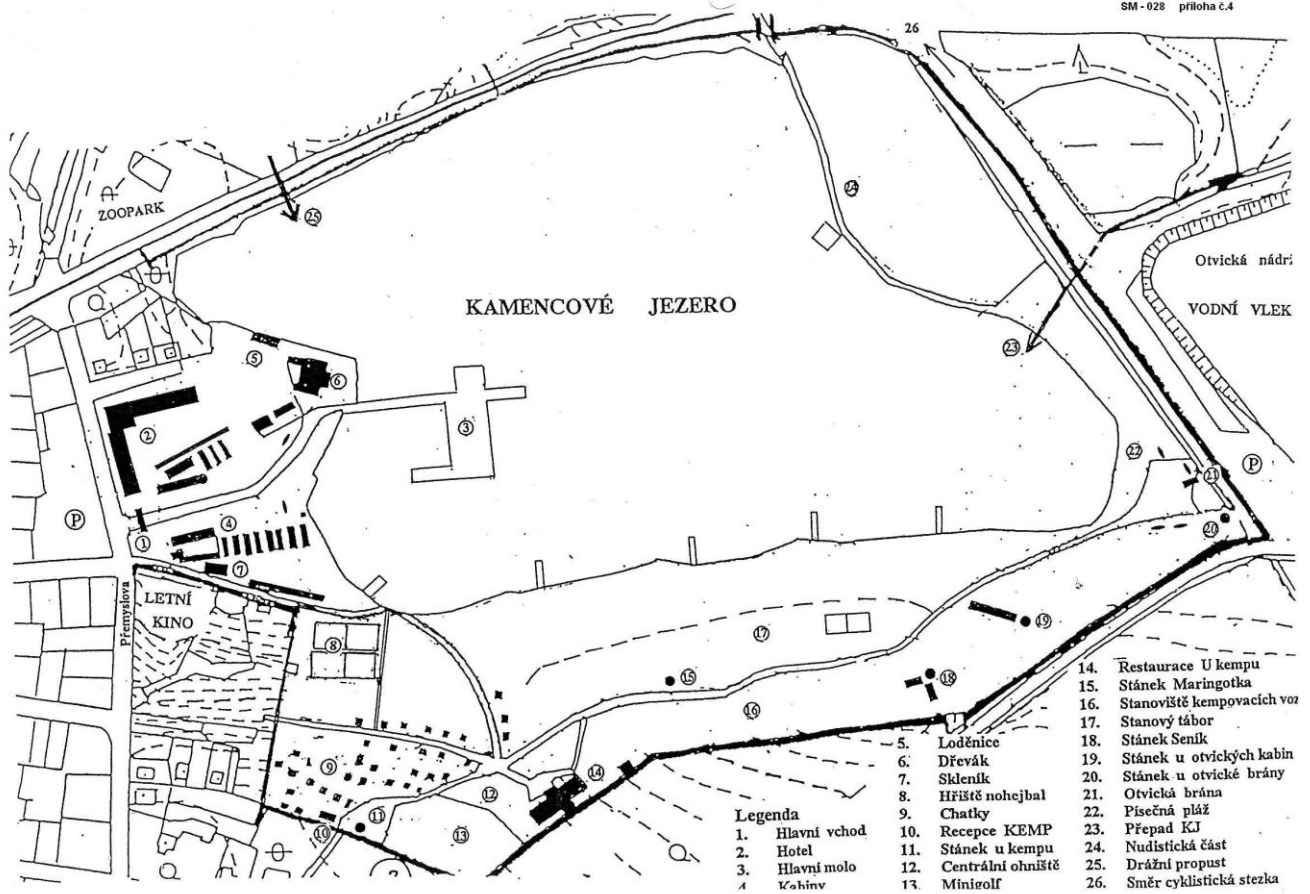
SM - 028 příloha č.4

26

ZOOPARK

25

24

Otvická nádr

KAMENCOVÉ JEZERO

VODNÍ VLEK

5

6

23

2

3

22

P

21

P

4

20

1

7

LETNÍ KINO

Přemyslova

19

8

17

15

18

16

9

14

12

11

13

10

Legenda
1. Hlavní vchod
2. Hotel
3. Hlavní molo
4. Kabiny

5. Loděnice
6. Dřevák
7. Skleník
8. Hřiště nohejbal
9. Chatky
10. Recepce KEMP
11. Stánek u kempu
12. Centrální ohniště
13. Minigolf

14. Restaurace U kempu
15. Stánek Maringotka
16. Stanoviště kempovacích voz
17. Stanový tábor
18. Stánek Seník
19. Stánek u otvických kabin
20. Stánek u otvické brány
21. Otvická brána
22. Písečná pláž
23. Přepad KJ
24. Nudistická část
25. Drážní propust
26. Směr cyklistická stezka